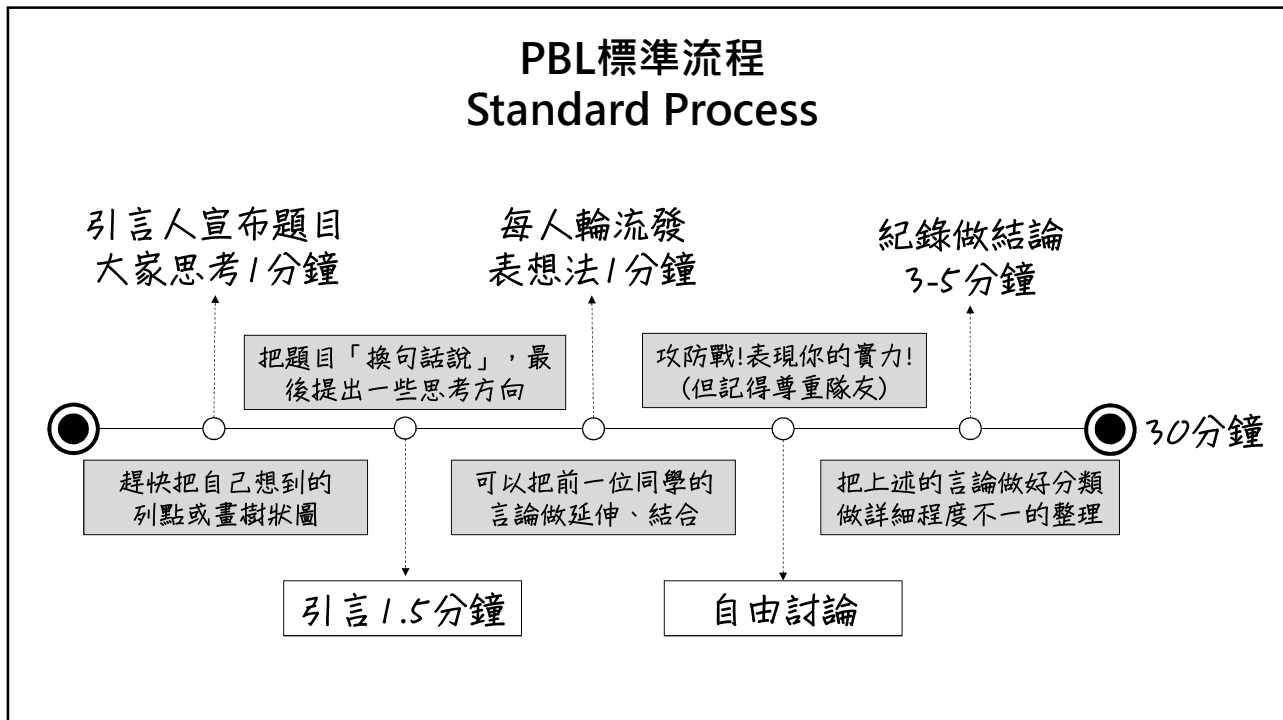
PBL標準流程
Standard Process

引言人宣布題目
大家思考1分鐘

每人輪流發
表想法1分鐘

紀錄做結論
3-5分鐘

把題目「換句話說」，最後提出一些思考方向

攻防戰!表現你的實力!
(但記得尊重隊友)

30分鐘

趕快把自己想到的列點或畫樹狀圖

可以把前一位同學的言論做延伸、結合

把上述的言論做好分類
做詳細程度不一的整理

引言1.5分鐘

自由討論